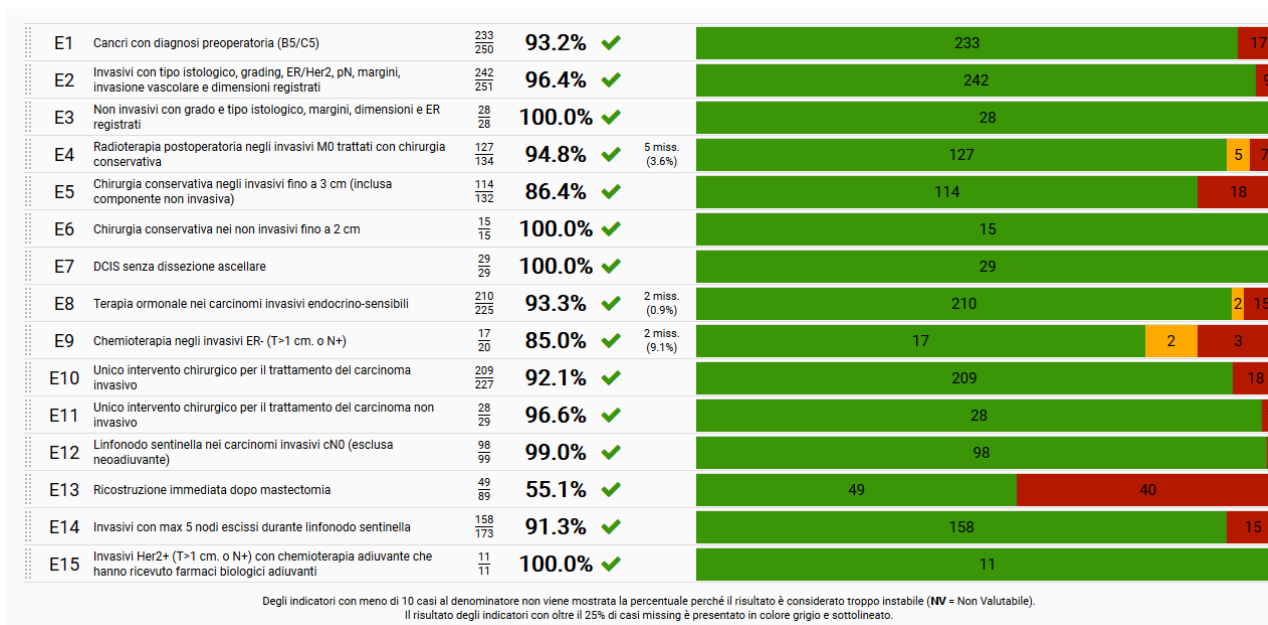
| | | | | | |
|---|---|---|---|---|---|
| E1 | Cancri con diagnosi preoperatoria (B5/C5) | $\frac{233}{250}$ | 93.2% | | 233 17 |
| E2 | Invasivi con tipo istologico, grading, ER/Her2, pN, margini, invasione vascolare e dimensioni registrati | $\frac{242}{251}$ | 96.4% | | 242 9 |
| E3 | Non invasivi con grado e tipo istologico, margini, dimensioni e ER registrati | $\frac{28}{28}$ | 100.0% | | 28 |
| E4 | Radioterapia postoperatoria negli invasivi M0 trattati con chirurgia conservativa | $\frac{127}{134}$ | 94.8% | 5 miss. (3.6%) | 127 5 7 |
| E5 | Chirurgia conservativa negli invasivi fino a 3 cm (inclusa componente non invasiva) | $\frac{114}{132}$ | 86.4% | | 114 18 |
| E6 | Chirurgia conservativa nei non invasivi fino a 2 cm | $\frac{15}{15}$ | 100.0% | | 15 |
| E7 | DCIS senza dissezione ascellare | $\frac{29}{29}$ | 100.0% | | 29 |
| E8 | Terapia ormonale nei carcinomi invasivi endocrino-sensibili | $\frac{210}{225}$ | 93.3% | 2 miss. (0.9%) | 210 2 15 |
| E9 | Chemioterapia negli invasivi ER- (T>1 cm. o N+) | $\frac{17}{20}$ | 85.0% | 2 miss. (9.1%) | 17 2 3 |
| E10 | Unico intervento chirurgico per il trattamento del carcinoma invasivo | $\frac{209}{227}$ | 92.1% | | 209 18 |
| E11 | Unico intervento chirurgico per il trattamento del carcinoma non invasivo | $\frac{28}{29}$ | 96.6% | | 28 |
| E12 | Linfonodo sentinella nei carcinomi invasivi cN0 (esclusa neoadiuvante) | $\frac{98}{99}$ | 99.0% | | 98 |
| E13 | Ricostruzione immediata dopo mastectomia | $\frac{49}{89}$ | 55.1% | | 49 40 |
| E14 | Invasivi con max 5 nodi escissi durante linfonodo sentinella | $\frac{158}{173}$ | 91.3% | | 158 15 |
| E15 | Invasivi Her2+ (T>1 cm. o N+) con chemioterapia adiuvante che hanno ricevuto farmaci biologici adiuvanti | $\frac{11}{11}$ | 100.0% | | 11 |

Degli indicatori con meno di 10 casi al denominatore non viene mostrata la percentuale perché il risultato è considerato troppo instabile (NV = Non Valutabile).
Il risultato degli indicatori con oltre il 25% di casi missing è presentato in colore grigio e sottolineato.